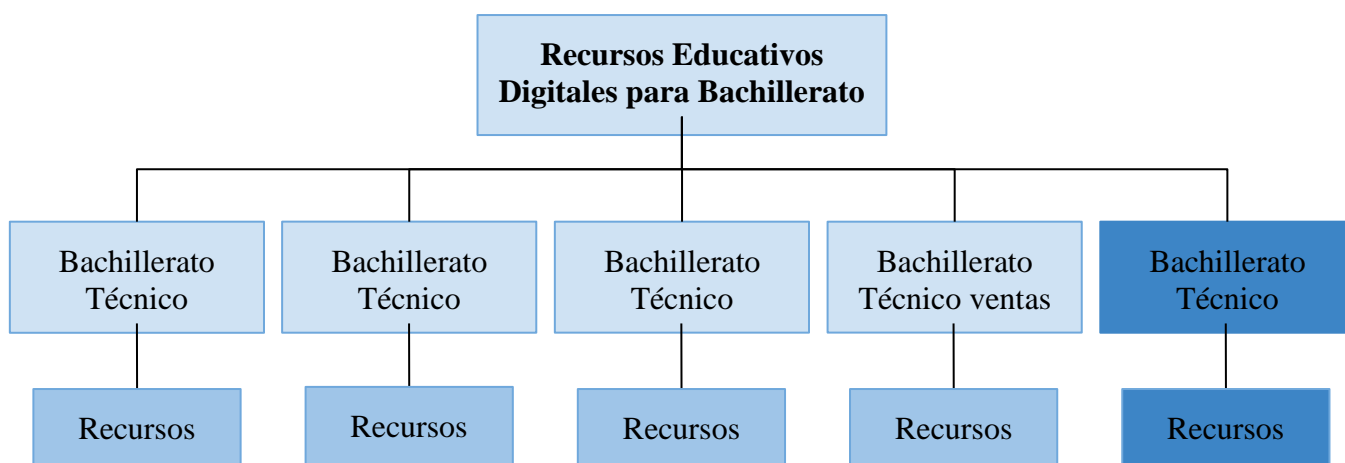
Recursos Educativos Digitales para Bachillerato

Bachillerato Técnico

Bachillerato Técnico

Bachillerato Técnico

Bachillerato Técnico ventas

Bachillerato Técnico

Recursos

Recursos

Recursos

Recursos

Recursos